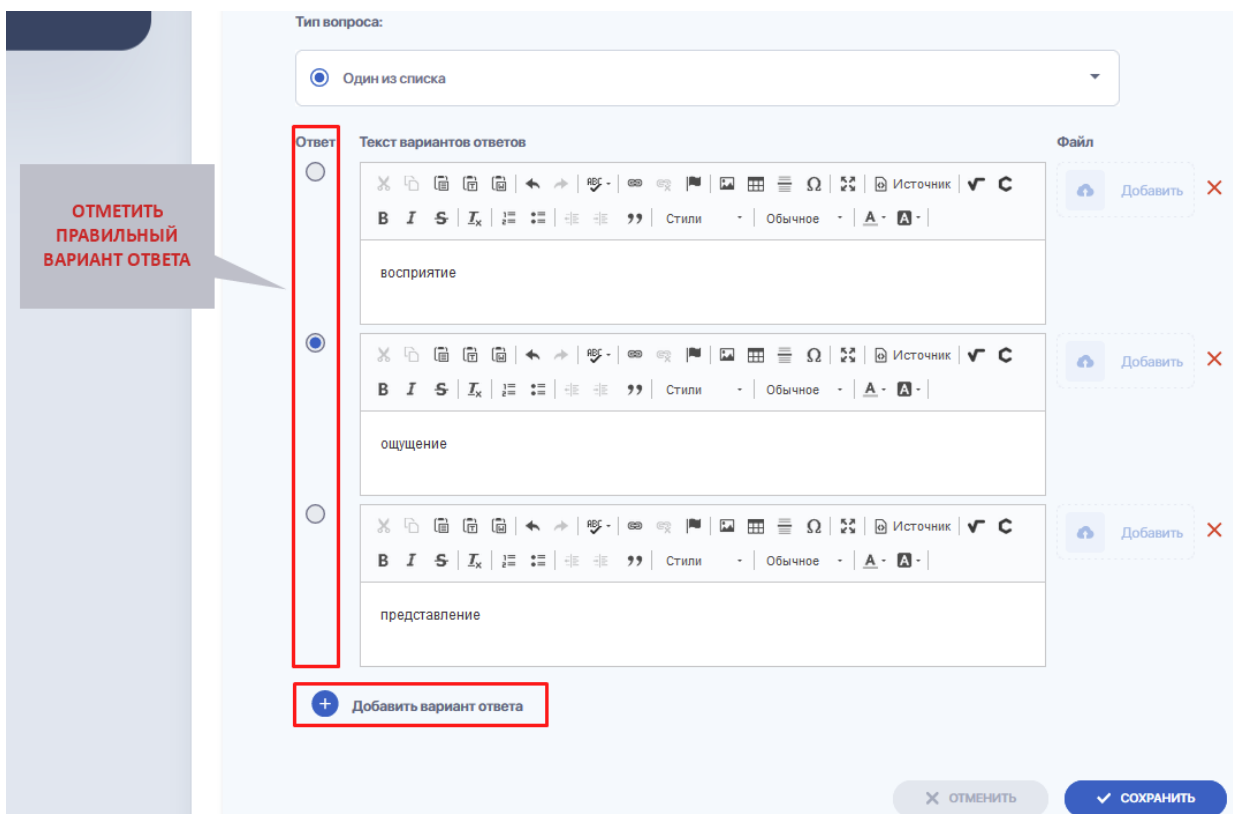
Тип вопроса:

Один из списка

ОТМЕТИТЬ ПРАВИЛЬНЫЙ ВАРИАНТ ОТВЕТА

Ответ

Текст вариантов ответов

Файл

Источник

Стили

Обычное

восприятие

Добавить

Источник

Стили

Обычное

ощущение

Добавить

Источник

Стили

Обычное

представление

Добавить

Добавить вариант ответа

ОТМЕНИТЬ

СОХРАНИТЬ